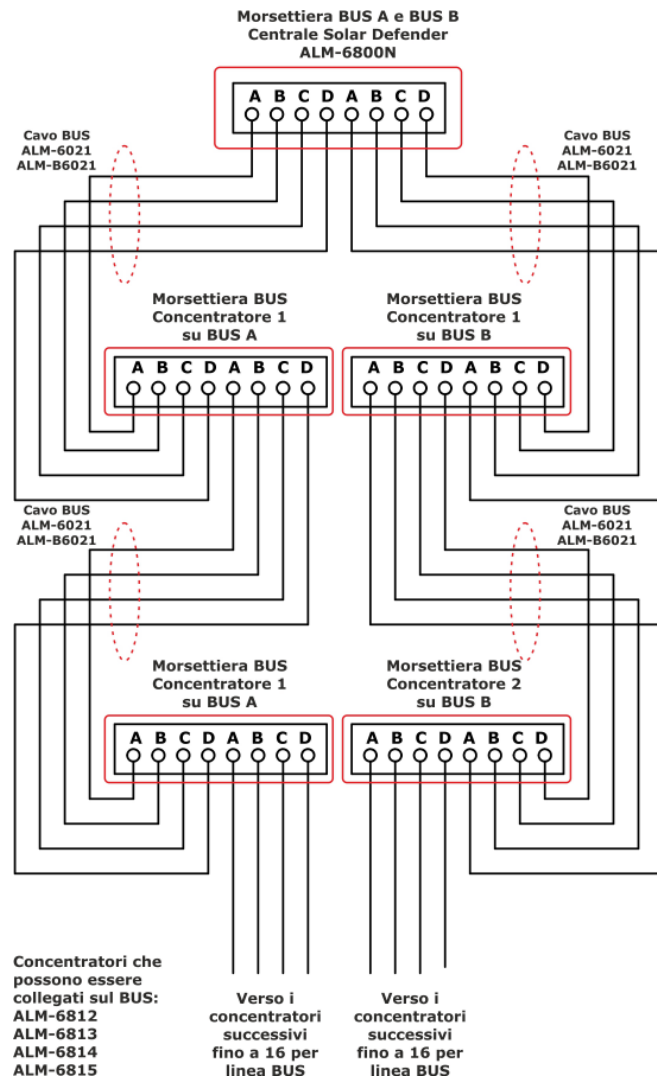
Morsettiera BUS A e BUS B
Centrale Solar Defender
ALM-6800N

A B C D A B C D

Cavo BUS
ALM-6021
ALM-B6021

Cavo BUS
ALM-6021
ALM-B6021

Morsettiera BUS
Concentratore 1
su BUS A

Morsettiera BUS
Concentratore 1
su BUS B

A B C D A B C D

A B C D A B C D

Cavo BUS
ALM-6021
ALM-B6021

Cavo BUS
ALM-6021
ALM-B6021

Morsettiera BUS
Concentratore 1
su BUS A

Morsettiera BUS
Concentratore 2
su BUS B

A B C D A B C D

A B C D A B C D

Concentratori che possono essere collegati sul BUS:
ALM-6812
ALM-6813
ALM-6814
ALM-6815

Verso i concentratori successivi fino a 16 per linea BUS

Verso i concentratori successivi fino a 16 per linea BUS